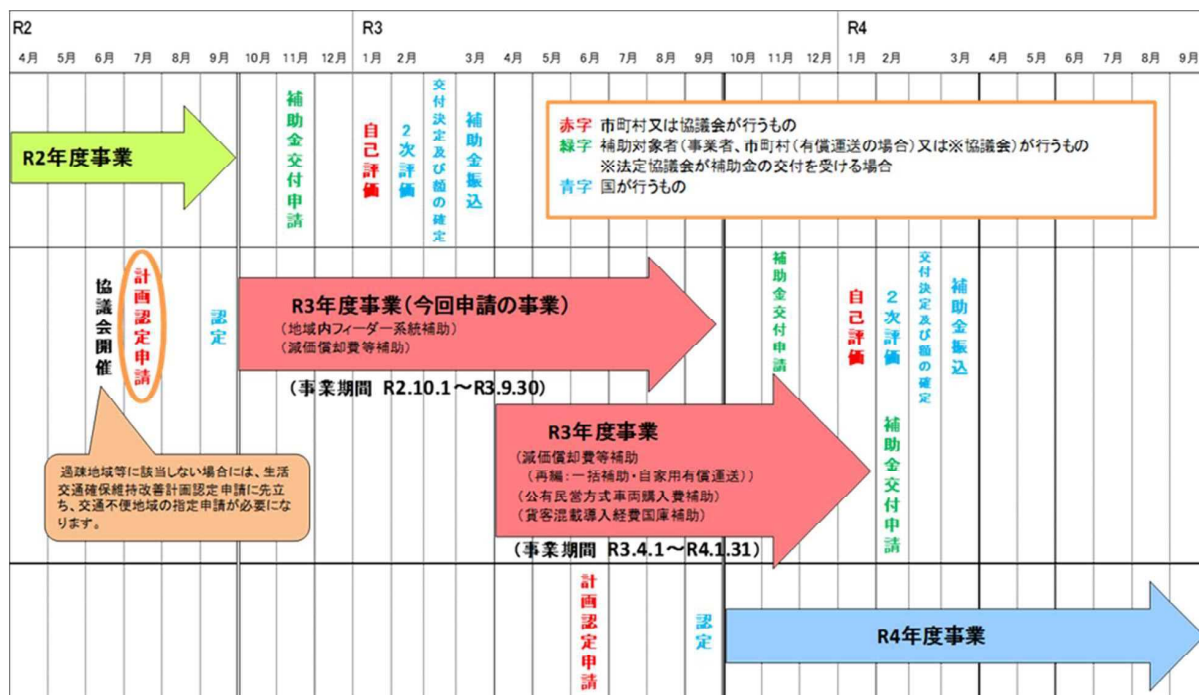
R2 R3 R4

4月 5月 6月 7月 8月 9月 10月 11月 12月 1月 2月 3月 4月 5月 6月 7月 8月 9月 10月 11月 12月 1月 2月 3月 4月 5月 6月 7月 8月 9月

R2年度事業

補助金交付申請

自己評価

2次評価

交付決定及び額の確定

補助金振込

赤字 市町村又は協議会が行うもの
緑字 補助対象者(事業者、市町村(有償運送の場合)又は※協議会)が行うもの
※法定協議会が補助金の交付を受ける場合
青字 国が行うもの

協議会開催

計画認定申請

認定

R3年度事業(今回申請の事業)
(地域内フィーダー系統補助)
(減価償却費等補助)

(事業期間 R2.10.1～R3.9.30)

補助金交付申請

自己評価

2次評価

交付決定及び額の確定

補助金振込

過疎地域等に該当しない場合には、生活交通確保維持改善計画認定申請に先立ち、交通不便地域の指定申請が必要になります。

R3年度事業
(減価償却費等補助
(再編・一括補助・自家用有償運送))
(公有民営方式車両購入費補助)
(貨客混載導入経費国庫補助)

(事業期間 R3.4.1～R4.1.31)

補助金交付申請

計画認定申請

認定

R4年度事業